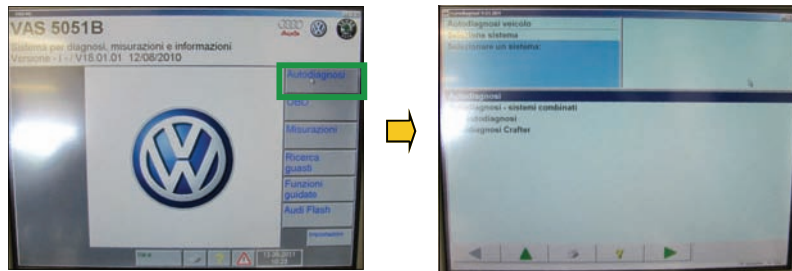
VAS 5051B

Audi

Sistema per diagnosi, misurazioni e informazioni
Versione - I - / V18.01.01 12/08/2010

Autodiagnosi

OBD

Misurazioni

Ricerca guasti

Funzioni guidate

Audi Flash

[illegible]

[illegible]

Autodiagnosi veicolo
Selezione sistema
Selezionare un sistema

Autodiagnosi
Autodiagnosi - sistemi combinati
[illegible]utodiagnosi
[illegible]diagnosi Crafter